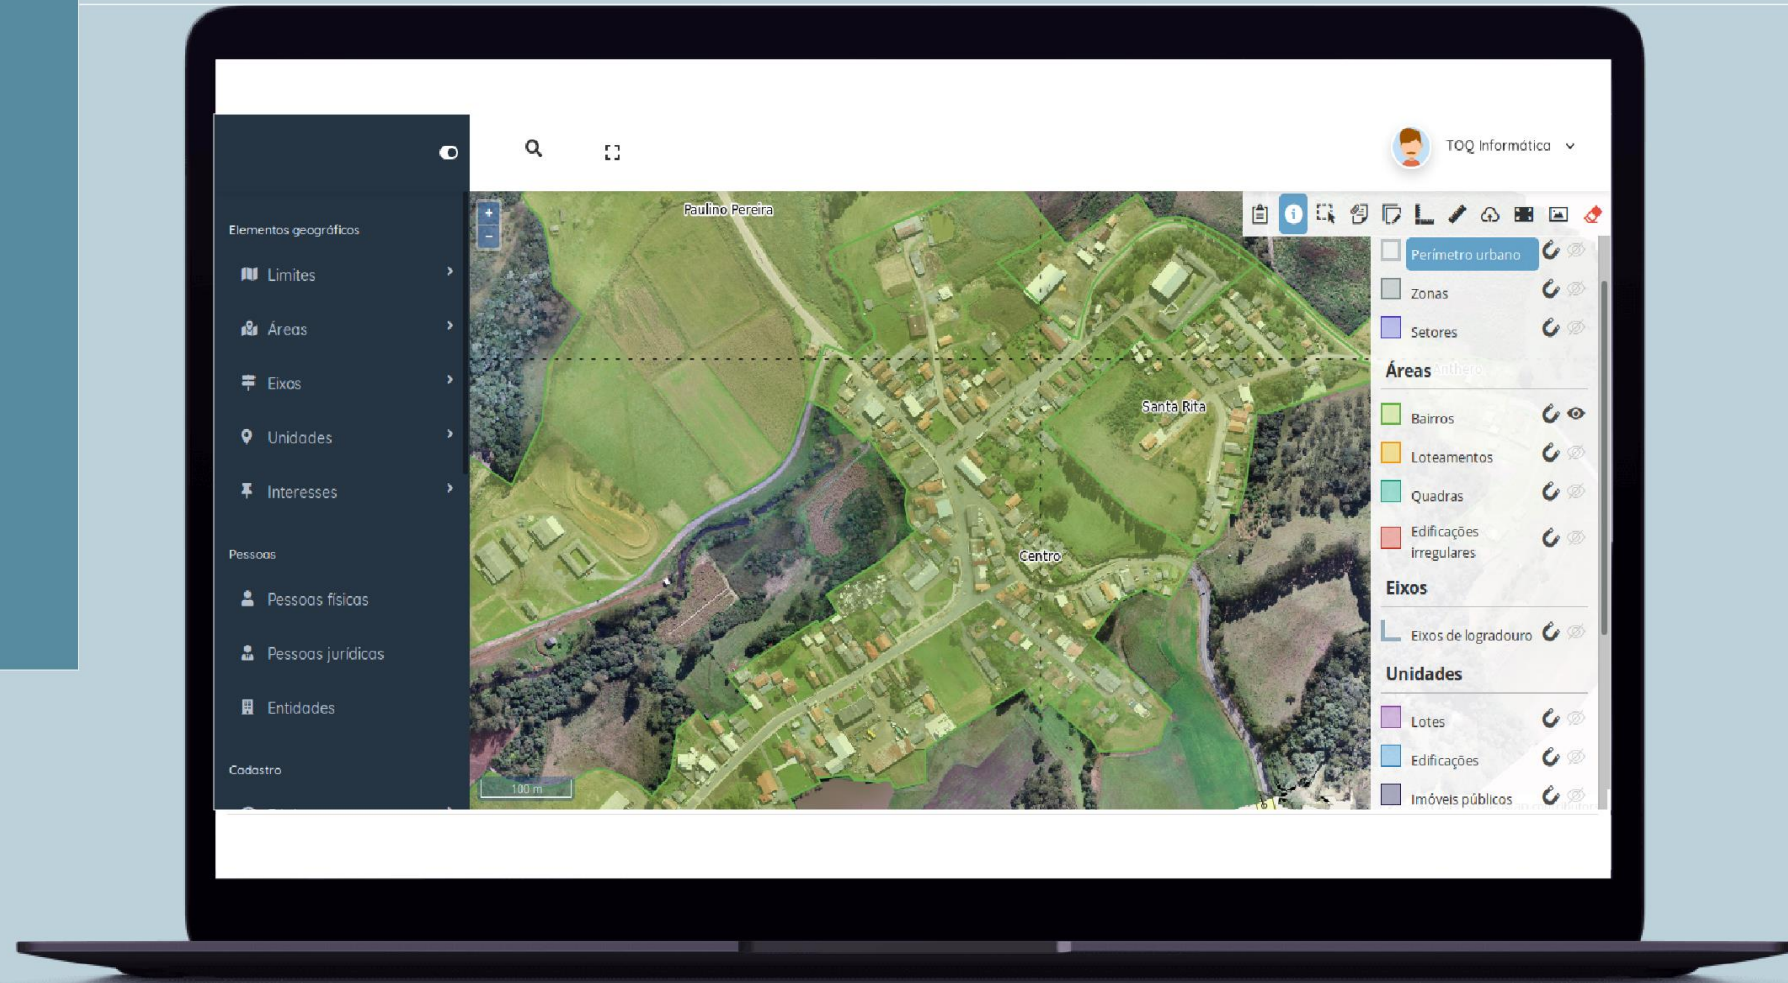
TOQ Informática

Elementos geográficos

Limites

Áreas

Eixos

Unidades

Interesses

Pessoas

Pessoas físicas

Pessoas jurídicas

Entidades

Cadastro

+
−

Paulino Pereira

Santa Rita

Centro

100 m

Perímetro urbano

Zonas

Setores

Áreas

Bairros

Loteamentos

Quadras

Edificações irregulares

Eixos

Eixos de logradouro

Unidades

Lotes

Edificações

Imóveis públicos